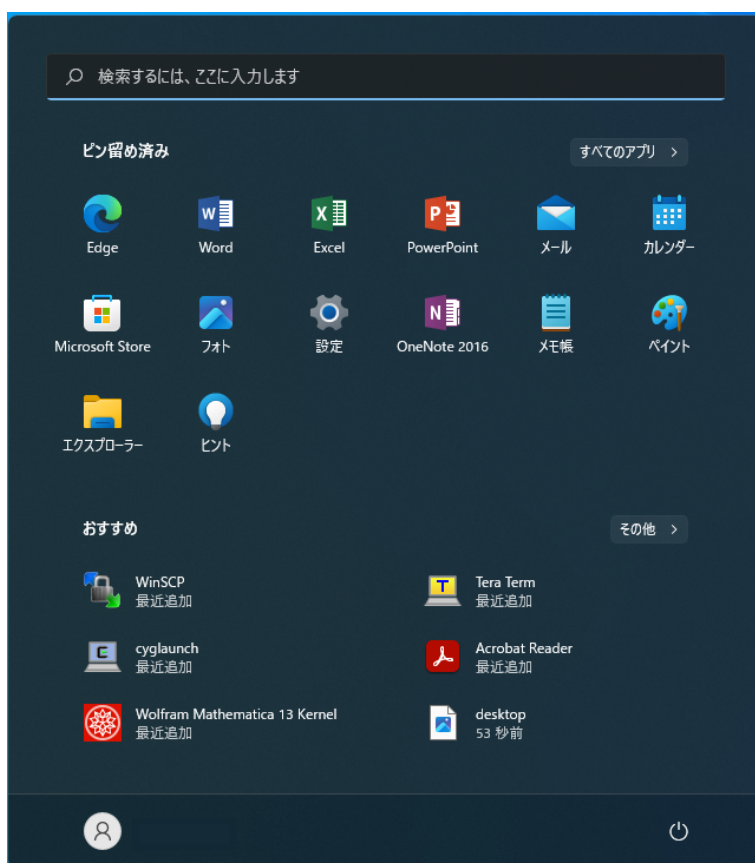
検索するには、ここに入力します

ピン留め済み

すべてのアプリ >

Edge
Word
Excel
PowerPoint
メール
カレンダー
Microsoft Store
フォト
設定
OneNote 2016
メモ帳
ペイント
エクスプローラー
ヒント

おすすめ

その他 >

WinSCP
最近追加

Tera Term
最近追加

cyglaunch
最近追加

Acrobat Reader
最近追加

Wolfram Mathematica 13 Kernel
最近追加

desktop
53 秒前